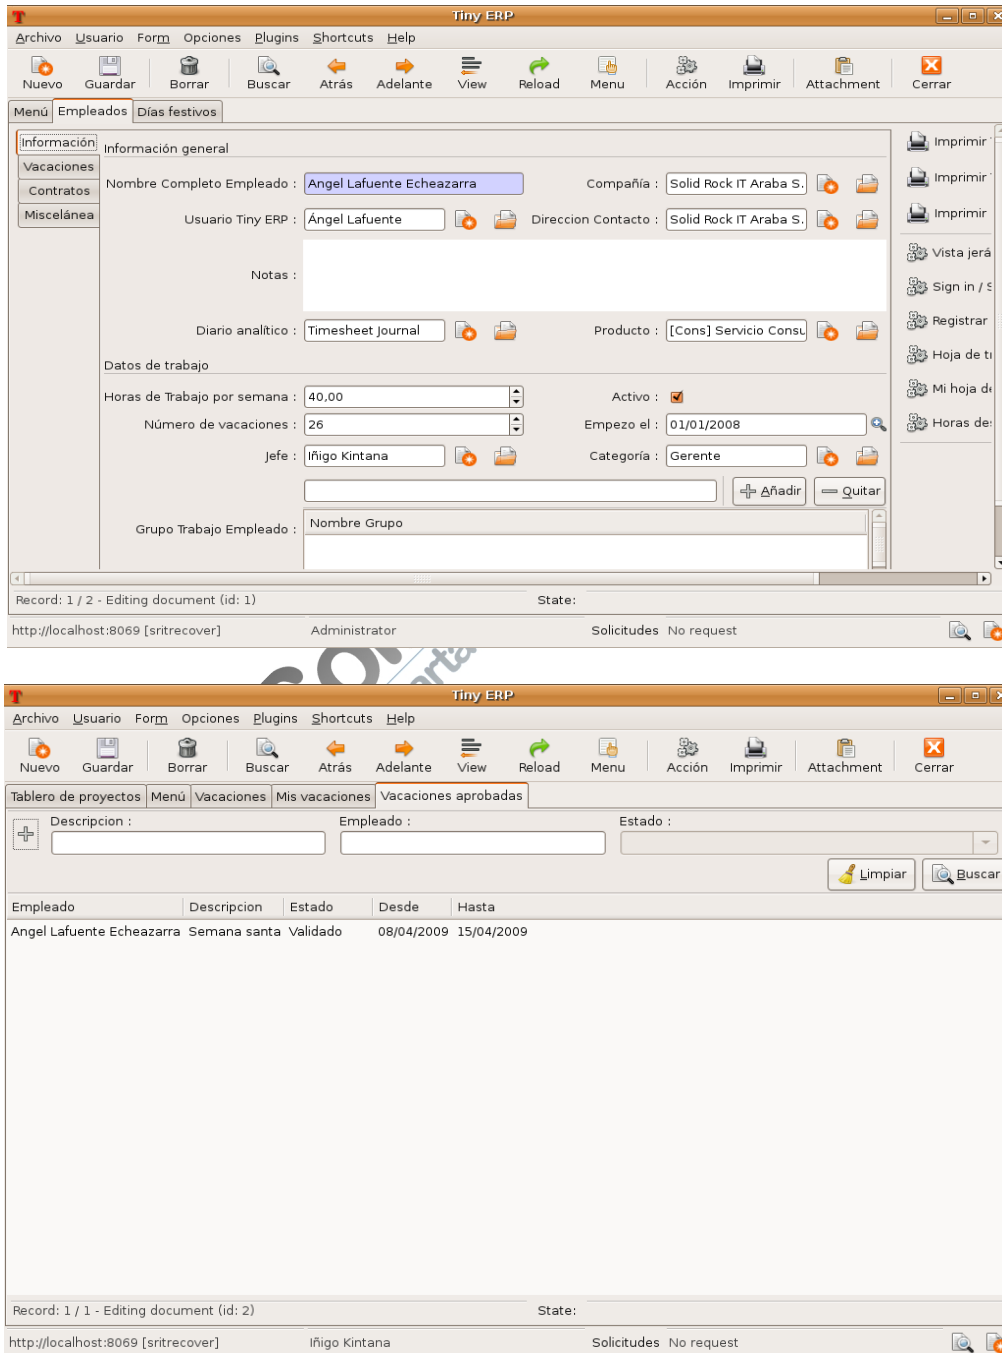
Tiny ERP

Archivo Usuario Form Opciones Plugins Shortcuts Help

Nuevo Guardar Borrar Buscar Atrás Adelante View Reload Menu Acción Imprimir Attachment Cerrar

Menú Empleados Días festivos

Información Vacaciones Contratos Miscelánea

Información general

Nombre Completo Empleado : Angel Lafuente Echeazarra

Compañía : Solid Rock IT Araba S.

Usuario Tiny ERP : Ángel Lafuente

Direccion Contacto : Solid Rock IT Araba S.

Notas :

Diario analítico : Timesheet Journal

Producto : [Cons] Servicio Consu

Datos de trabajo

Horas de Trabajo por semana : 40,00

Activo :

Número de vacaciones : 26

Empezo el : 01/01/2008

Jefe : Iñigo Kintana

Categoría : Gerente

Añadir Quitar

Grupo Trabajo Empleado : Nombre Grupo

Imprimir
Imprimir
Imprimir
Vista jerá
Sign in / S
Registrar
Hoja de ti
Mi hoja de
Horas de

Record: 1 / 2 - Editing document (id: 1)

State:

http://localhost:8069 [sritrecover] Administrator Solicitudes No request

Tiny ERP

Archivo Usuario Form Opciones Plugins Shortcuts Help

Nuevo Guardar Borrar Buscar Atrás Adelante View Reload Menu Acción Imprimir Attachment Cerrar

Tablero de proyectos Menú Vacaciones Mis vacaciones Vacaciones aprobadas

Descripcion : Empleado : Estado :

Limpiar Buscar

| Empleado | Descripcion | Estado | Desde | Hasta |
|---|---|---|---|---|
| Angel Lafuente Echeazarra | Semana santa | Validado | 08/04/2009 | 15/04/2009 |

Record: 1 / 1 - Editing document (id: 2)

State:

http://localhost:8069 [sritrecover] Iñigo Kintana Solicitudes No request